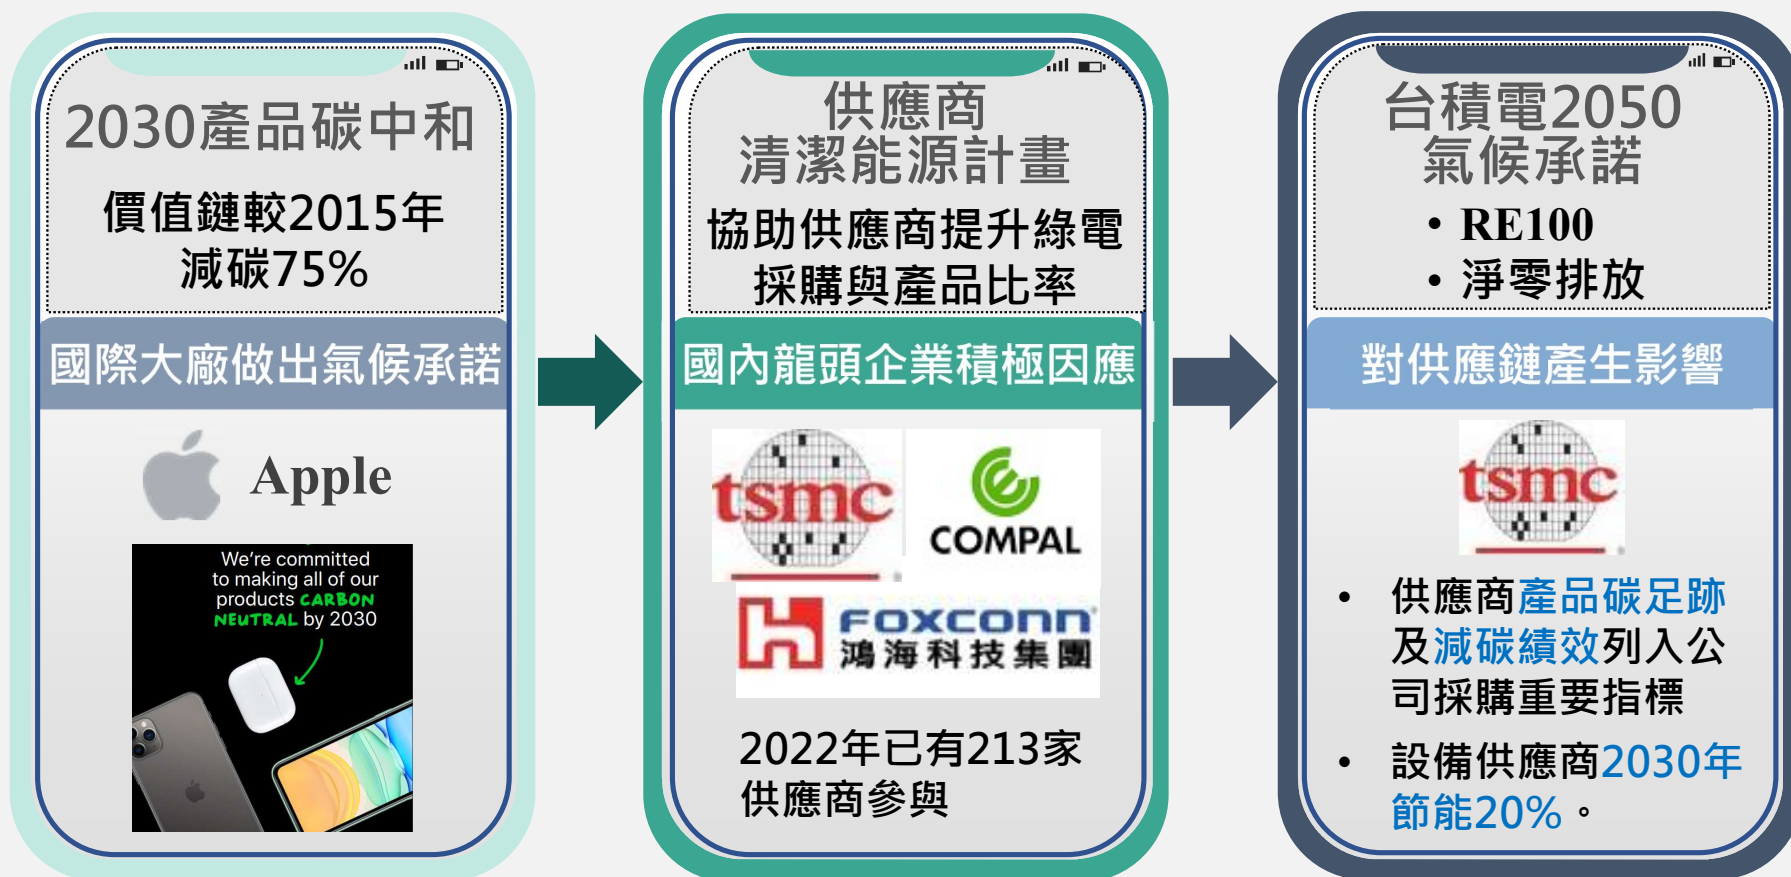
2030產品碳中和

價值鏈較2015年減碳75%

國際大廠做出氣候承諾

Apple

We're committed to making all of our products CARBON NEUTRAL by 2030

供應商清潔能源計畫

協助供應商提升綠電採購與產品比率

國內龍頭企業積極因應

tsmc

COMPAL

FOXCONN 鴻海科技集團

2022年已有213家供應商參與

台積電2050氣候承諾

• RE100
• 淨零排放

對供應鏈產生影響

tsmc

• 供應商產品碳足跡及減碳績效列入公司採購重要指標
• 設備供應商2030年節能20%。